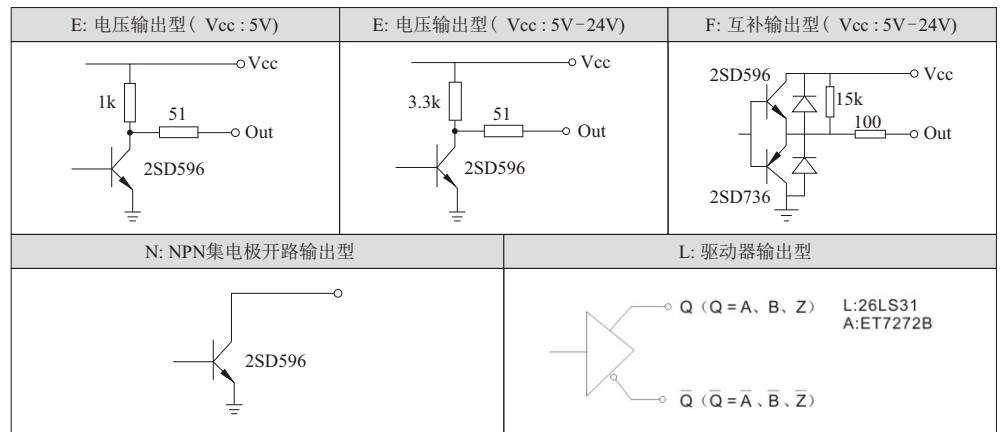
| E: 电压输出型（ Vcc : 5V） | E: 电压输出型（ Vcc : 5V−24V） | F: 互补输出型（ Vcc : 5V−24V） |
|---|---|---|
| Vcc, 1k, 51, Out, 2SD596 | Vcc, 3.3k, 51, Out, 2SD596 | 2SD596, Vcc, 15k, 100, Out, 2SD736 |

| N: NPN集电极开路输出型 | L: 驱动器输出型 |
|---|---|
| 2SD596 | Q（Q = A、B、Z） L:26LS31 A:ET7272B $\overline{Q}$（$\overline{Q}$ = $\overline{A}$、$\overline{B}$、$\overline{Z}$） |